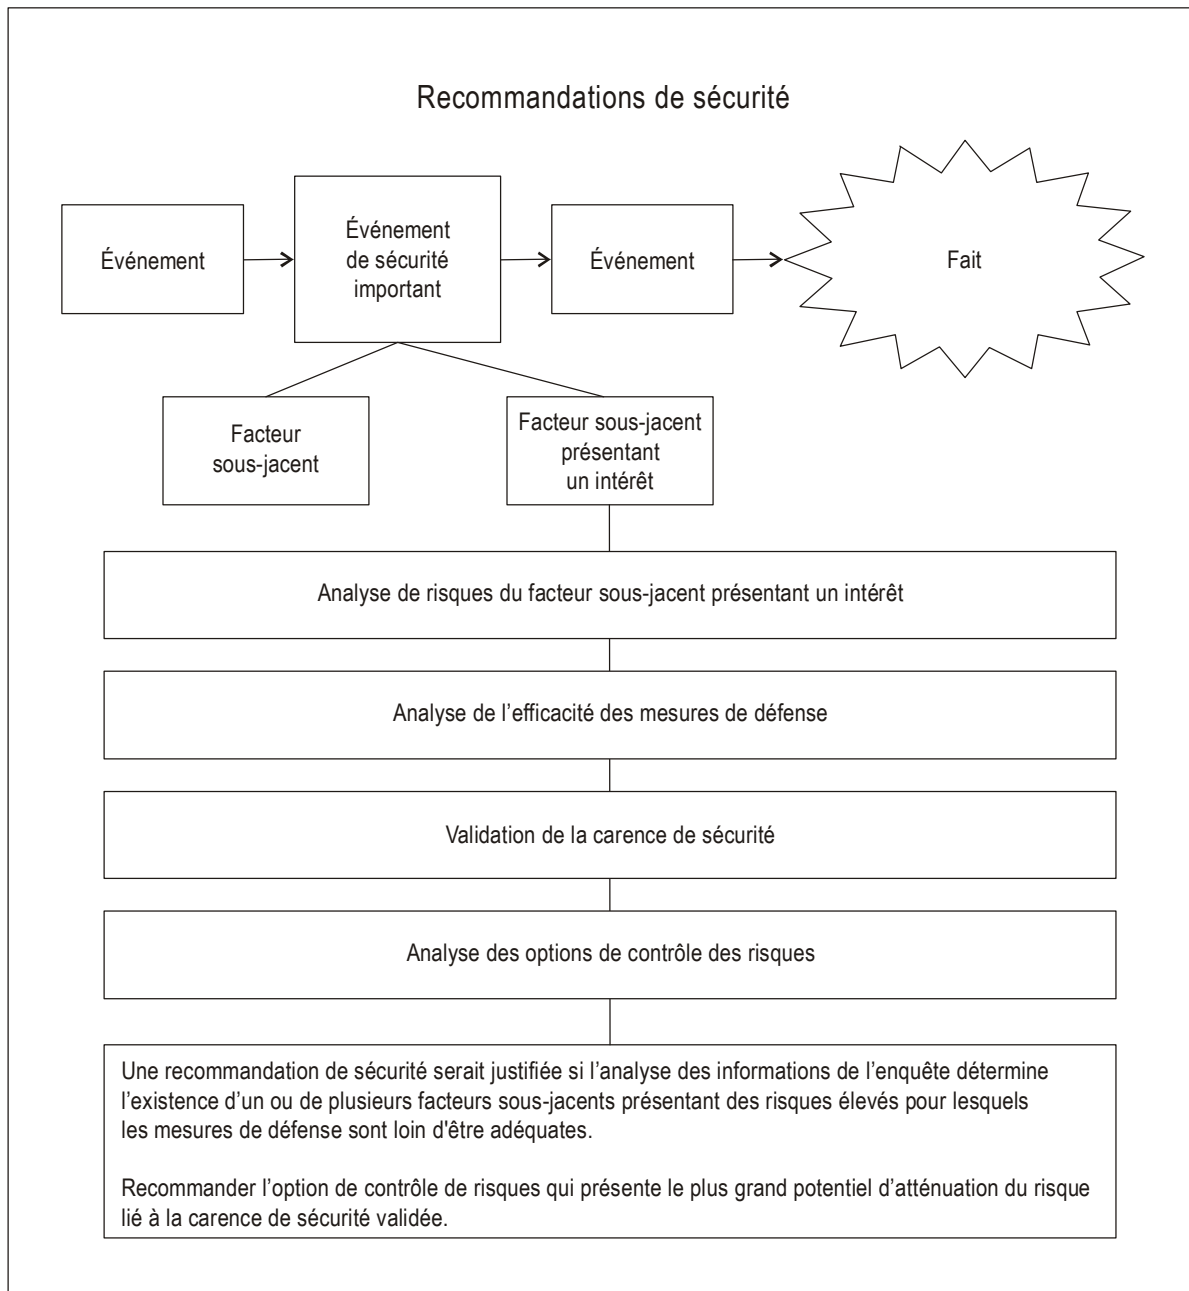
Recommandations de sécurité

Événement

Événement de sécurité important

Événement

Fait

Facteur sous-jacent

Facteur sous-jacent présentant un intérêt

Analyse de risques du facteur sous-jacent présentant un intérêt

Analyse de l’efficacité des mesures de défense

Validation de la carence de sécurité

Analyse des options de contrôle des risques

Une recommandation de sécurité serait justifiée si l’analyse des informations de l’enquête détermine l’existence d’un ou de plusieurs facteurs sous-jacents présentant des risques élevés pour lesquels les mesures de défense sont loin d'être adéquates.

Recommander l’option de contrôle de risques qui présente le plus grand potentiel d’atténuation du risque lié à la carence de sécurité validée.